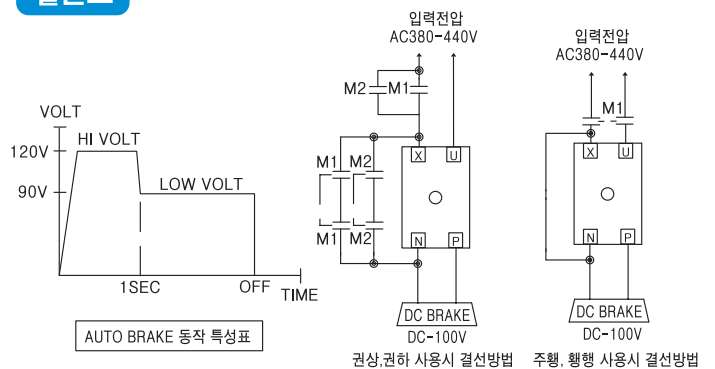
결선도

VOLT
HI VOLT
120V
90V
LOW VOLT
1SEC
OFF
TIME

AUTO BRAKE 동작 특성표

입력전압
AC380-440V
M2
M1
M1
M2
M1
M2
X
U
N
P
DC BRAKE
DC-100V
권상,권하 사용시 결선방법

입력전압
AC380-440V
M1
X
U
N
P
DC BRAKE
DC-100V
주행, 횡행 사용시 결선방법